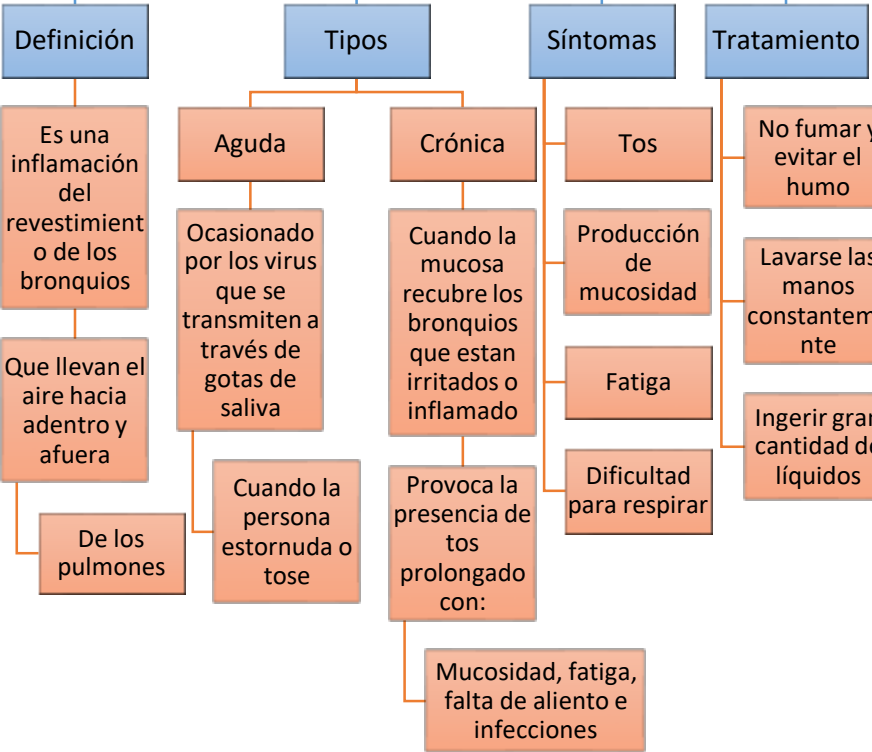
Definición

Es una inflamación del revestimiento de los bronquios

Que llevan el aire hacia adentro y afuera

De los pulmones

Tipos

Aguda

Ocasionado por los virus que se transmiten a través de gotas de saliva

Cuando la persona estornuda o tose

Crónica

Cuando la mucosa recubre los bronquios que estan irritados o inflamado

Provoca la presencia de tos prolongado con:

Mucosidad, fatiga, falta de aliento e infecciones

Síntomas

Tos

Producción de mucosidad

Fatiga

Dificultad para respirar

Tratamiento

No fumar y evitar el humo

Lavarse las manos constantemente

Ingerir gran cantidad de líquidos